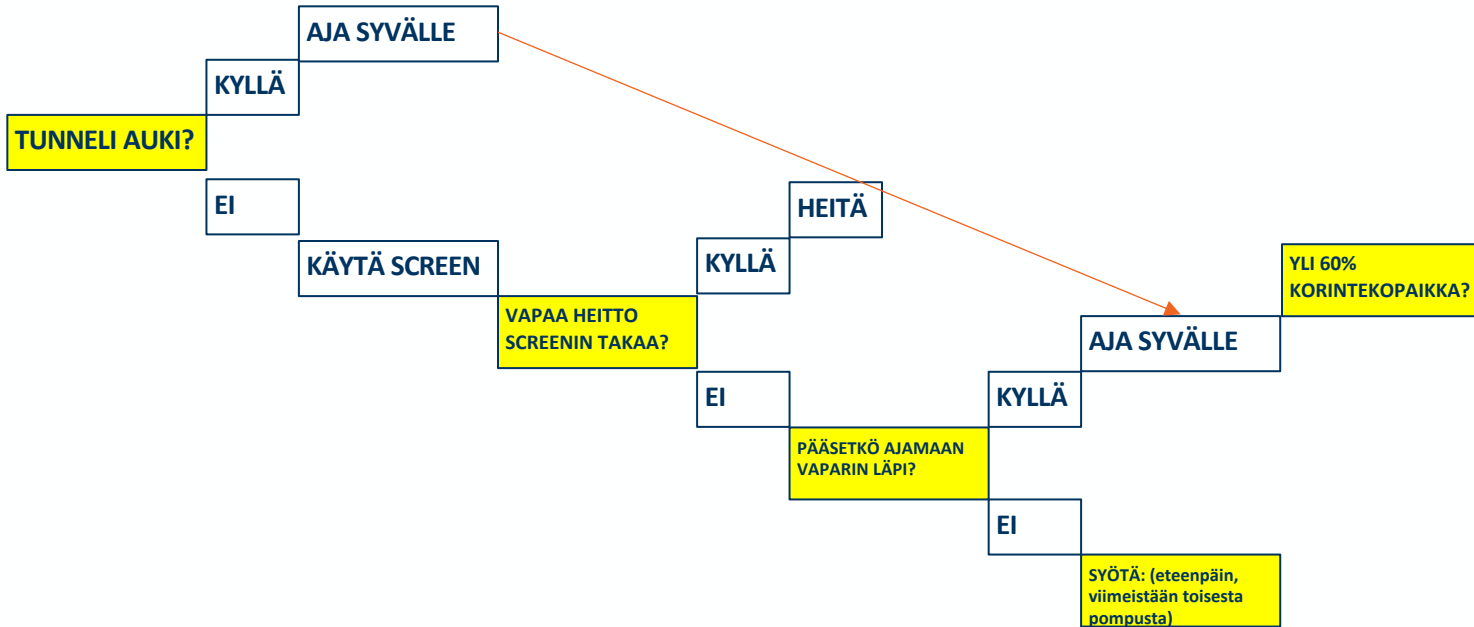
AJA SYVÄLLE

KYLLÄ

TUNNELI AUKI?

EI

KÄYTÄ SCREEN

HEITÄ

KYLLÄ

VAPAA HEITTO SCREENIN TAKAA?

EI

YLI 60% KORINTEKOPAIKKA?

AJA SYVÄLLE

KYLLÄ

PÄÄSETKÖ AJAMAAN VAPARIN LÄPI?

EI

SYÖTÄ: (eteenpäin, viimeistään toisesta pompusta)